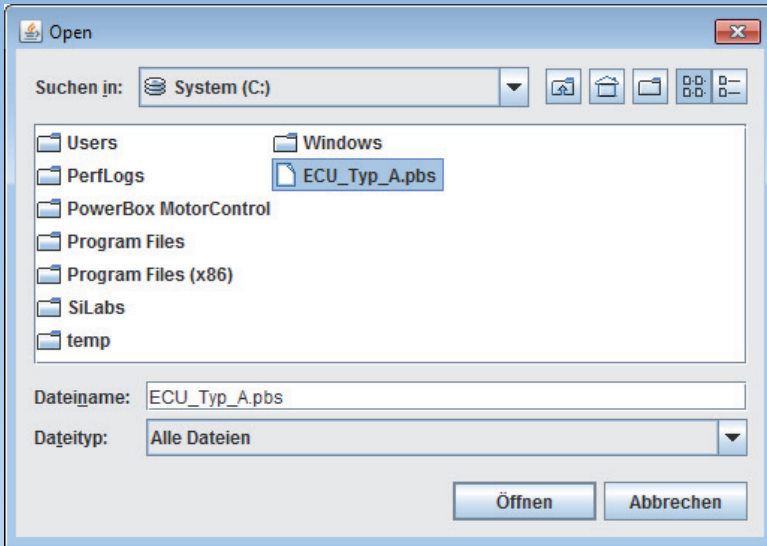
Open

Suchen in: System (C:)

Users
PerfLogs
PowerBox MotorControl
Program Files
Program Files (x86)
SiLabs
temp
Windows
ECU_Typ_A.pbs

Dateiname: ECU_Typ_A.pbs

Dateityp: Alle Dateien

Öffnen
Abbrechen